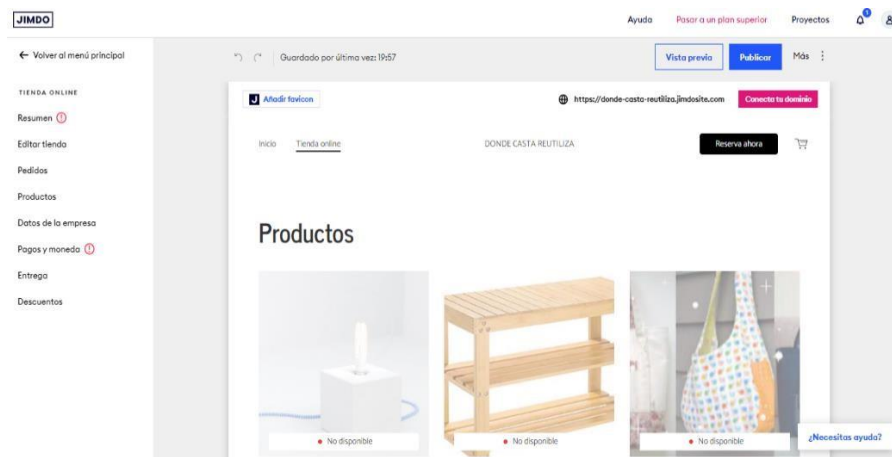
JIMDO

Ayuda Pasar a un plan superior Proyectos

← Volver al menú principal

TIENDA ONLINE

Resumen

Editar tienda

Pedidos

Productos

Datos de la empresa

Pagos y moneda

Entrega

Descuentos

Guardado por última vez: 19:57

Vista previa Publicar Más

Añadir favicon

https://donde-casta-reutiliza.jimdosite.com

Conecta tu dominio

Inicio Tienda online

DONDE CASTA REUTILIZA

Reserva ahora

Productos

No disponible

No disponible

No disponible

¿Necesitas ayuda?